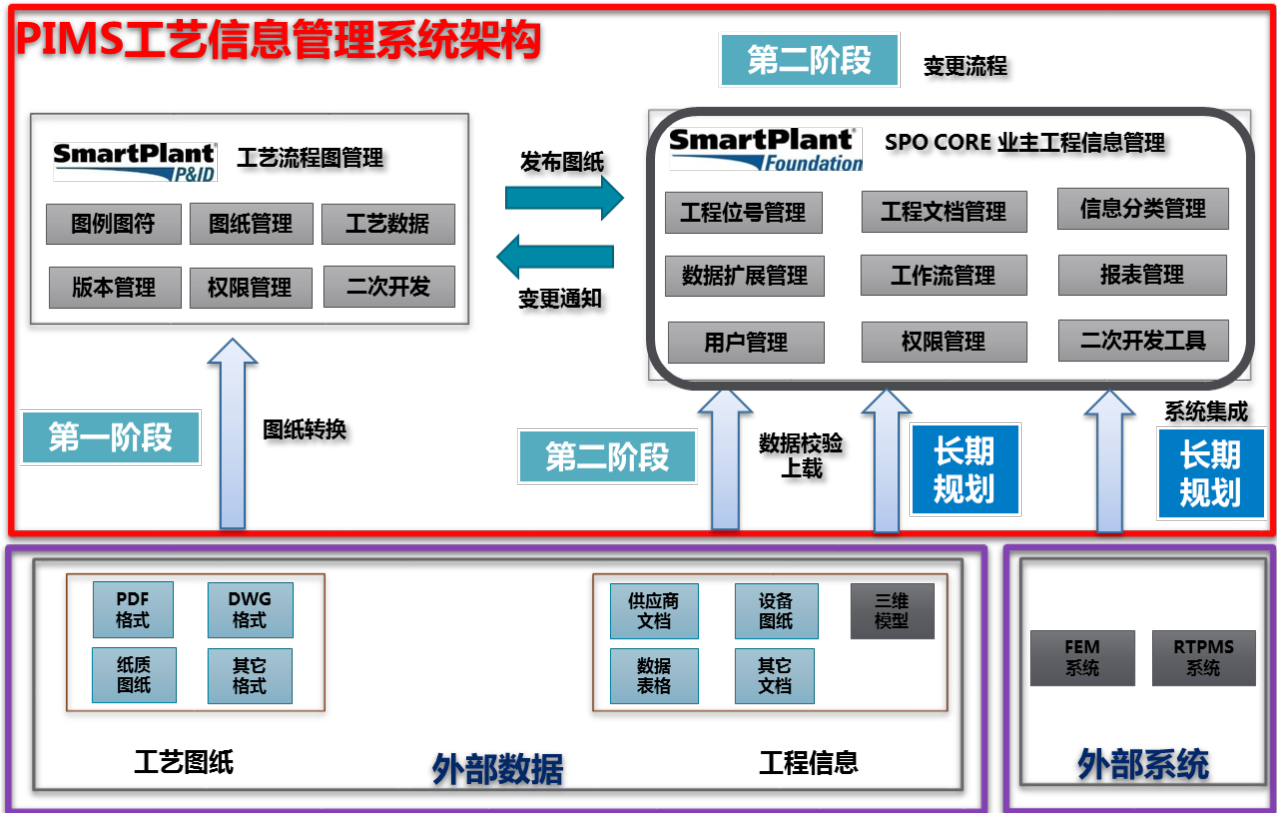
PIMS工艺信息管理系统架构

第二阶段 变更流程

SmartPlant P&ID 工艺流程图管理

图例图符 图纸管理 工艺数据
版本管理 权限管理 二次开发

发布图纸
变更通知

SmartPlant Foundation SPO CORE 业主工程信息管理

工程位号管理 工程文档管理 信息分类管理
数据扩展管理 工作流管理 报表管理
用户管理 权限管理 二次开发工具

第一阶段 图纸转换

第二阶段 数据校验上载

长期规划

系统集成

长期规划

PDF格式 DWG格式
纸质图纸 其它格式

工艺图纸

外部数据

供应商文档 设备图纸 三维模型
数据表格 其它文档

工程信息

FEM系统 RTPMS系统

外部系统